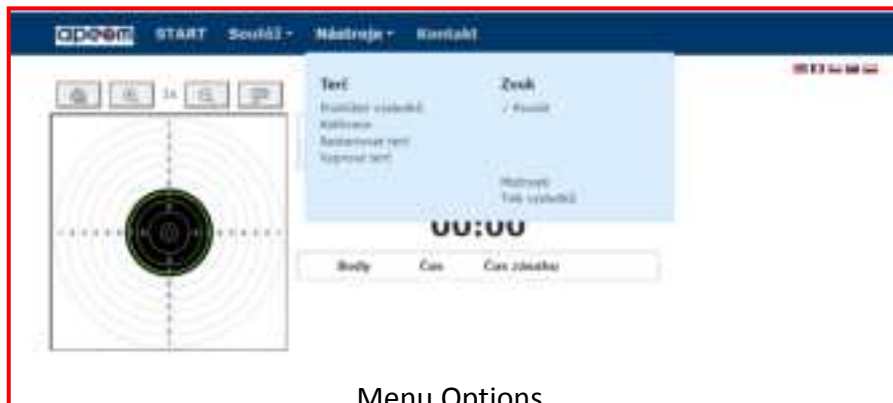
apeem START Soutěž ▾ Nástroje ▾ Kontakt

Terč
Prohlížet výsledků
Kalibrace
Restartovat terč
Vypnout terč

Zvuk
✓ Povolit

Možnosti
Tisk výsledků

1x

00:00

| Body | Čas | Čas zásahu |
|---|---|---|

Menu Options